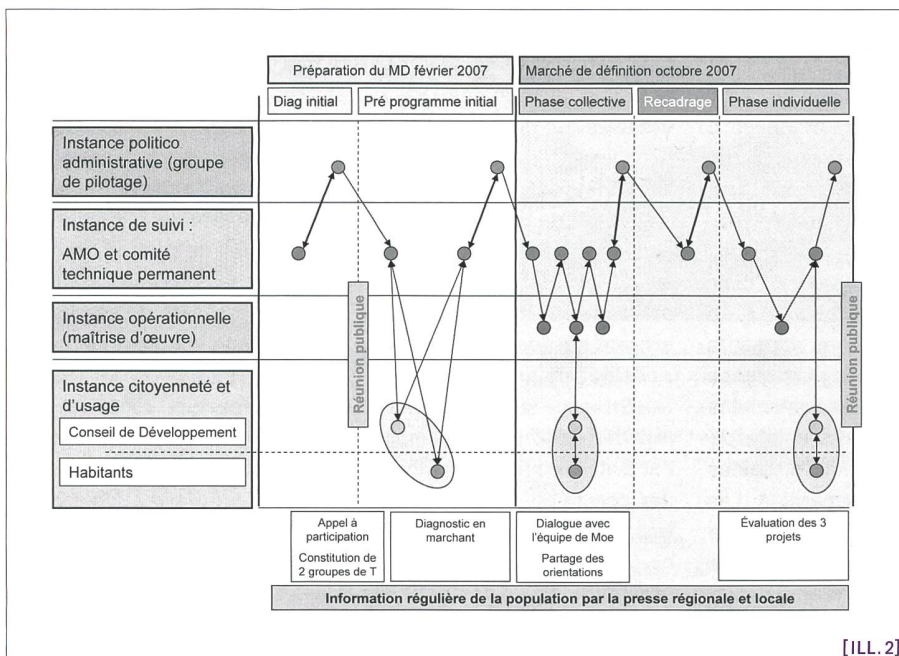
Préparation du MD février 2007

Marché de définition octobre 2007

Diag initial

Pré programme initial

Phase collective

Recadrage

Phase individuelle

Instance politico administrative (groupe de pilotage)

Instance de suivi :
AMO et comité technique permanent

Instance opérationnelle (maîtrise d'œuvre)

Instance citoyenneté et d'usage

Conseil de Développement

Habitants

Réunion publique

Réunion publique

Appel à participation
Constitution de 2 groupes de T

Diagnostic en marchant

Dialogue avec l'équipe de Moe
Partage des orientations

Évaluation des 3 projets

Information régulière de la population par la presse régionale et locale

[ILL. 2]